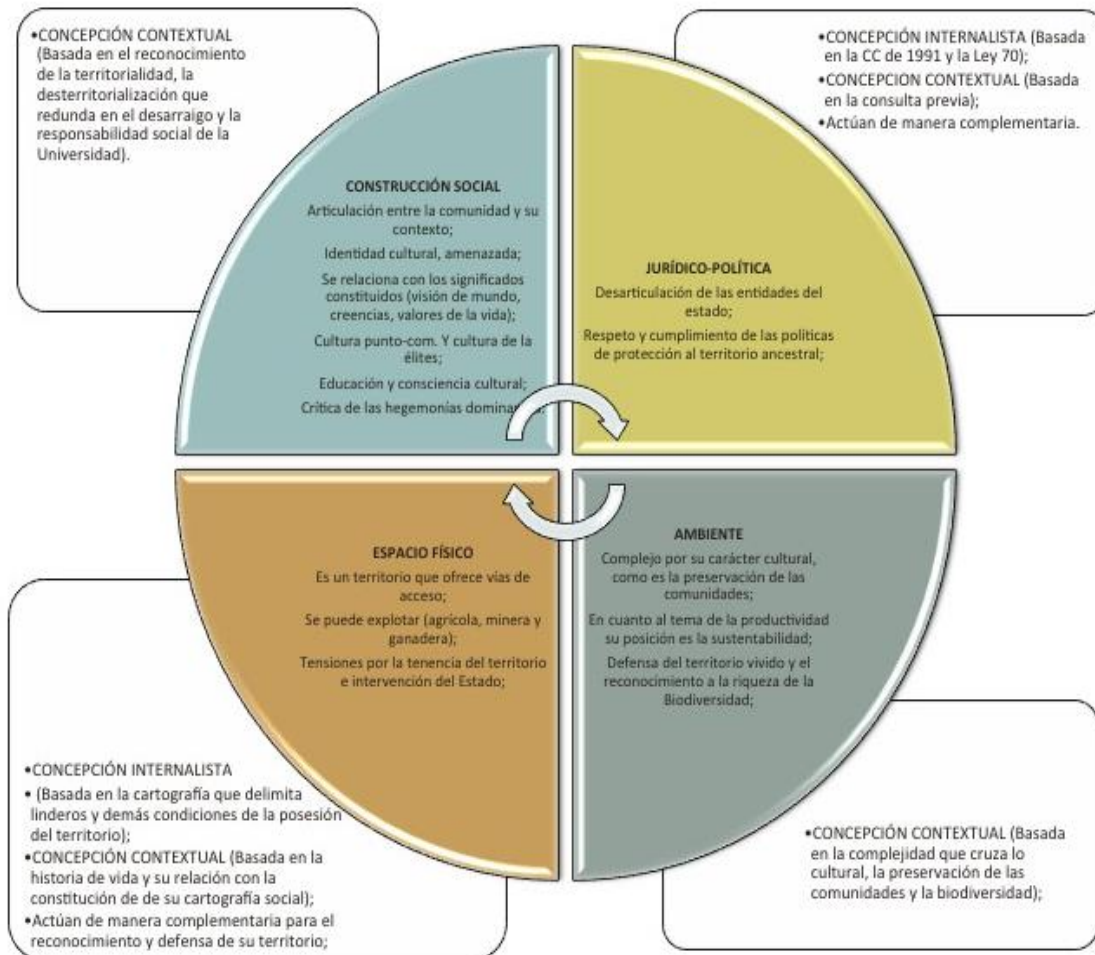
•CONCEPCIÓN CONTEXTUAL (Basada en el reconocimiento de la territorialidad, la desterritorialización que redunda en el desarraigo y la responsabilidad social de la Universidad).

•CONCEPCIÓN INTERNALISTA (Basada en la CC de 1991 y la Ley 70);
•CONCEPCION CONTEXTUAL (Basada en la consulta previa);
•Actúan de manera complementaria.

CONSTRUCCIÓN SOCIAL
Articulación entre la comunidad y su contexto;
Identidad cultural, amenazada;
Se relaciona con los significados constituidos (visión de mundo, creencias, valores de la vida);
Cultura punto-com. Y cultura de la élites;
Educación y consciencia cultural;
Critica de las hegemonias domina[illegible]

JURÍDICO-POLÍTICA
Desarticulación de las entidades del estado;
Respeto y cumplimiento de las politicas de protección al territorio ancestral;

ESPACIO FÍSICO
Es un territorio que ofrece vias de acceso;
Se puede explotar (agrícola, minera y ganadera);
Tensiones por la tenencia del territorio e intervención del Estado;

AMBIENTE
Complejo por su carácter cultural, como es la preservación de las comunidades;
En cuanto al tema de la productividad su posición es la sustentabilidad;
Defensa del territorio vivido y el reconocimiento a la riqueza de la Biodiversidad;

•CONCEPCIÓN INTERNALISTA
• (Basada en la cartografía que delimita linderos y demás condiciones de la posesión del territorio);
•CONCEPCIÓN CONTEXTUAL (Basada en la historia de vida y su relación con la constitución de de su cartografía social);
•Actúan de manera complementaria para el reconocimiento y defensa de su territorio;

•CONCEPCIÓN CONTEXTUAL (Basada en la complejidad que cruza lo cultural, la preservación de las comunidades y la biodiversidad);